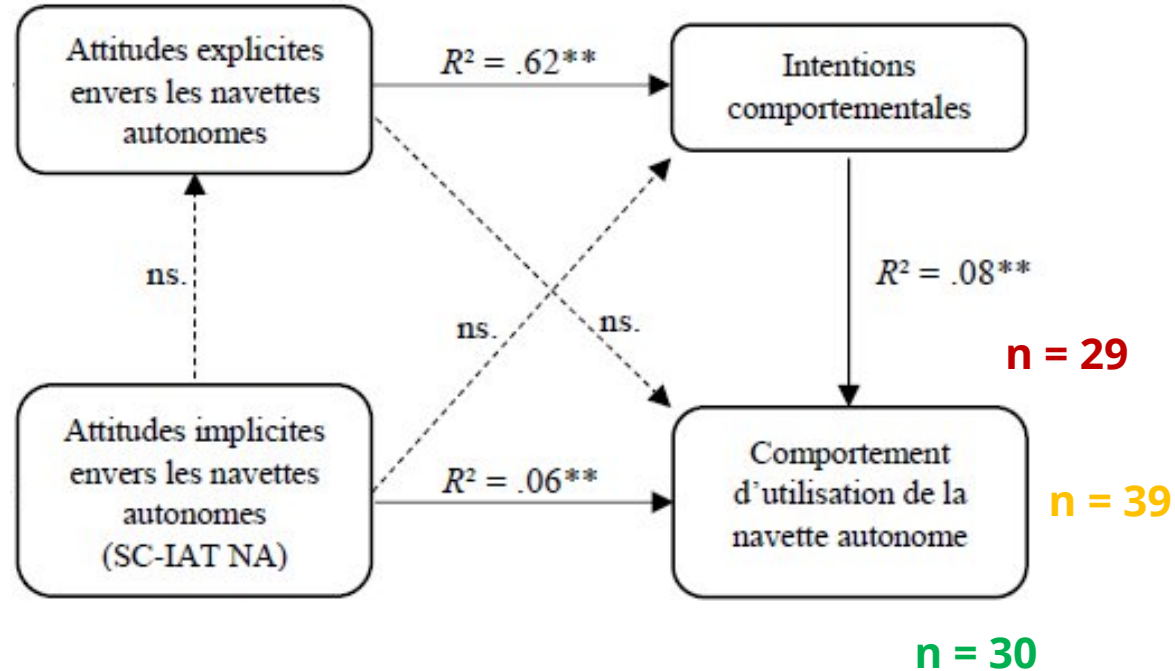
Attitudes explicites envers les navettes autonomes

$R^2$ = .62**

Intentions comportementales

ns.

ns.

ns.

$R^2$ = .08**

n = 29

Attitudes implicites envers les navettes autonomes (SC-IAT NA)

$R^2$ = .06**

Comportement d'utilisation de la navette autonome

n = 39

n = 30